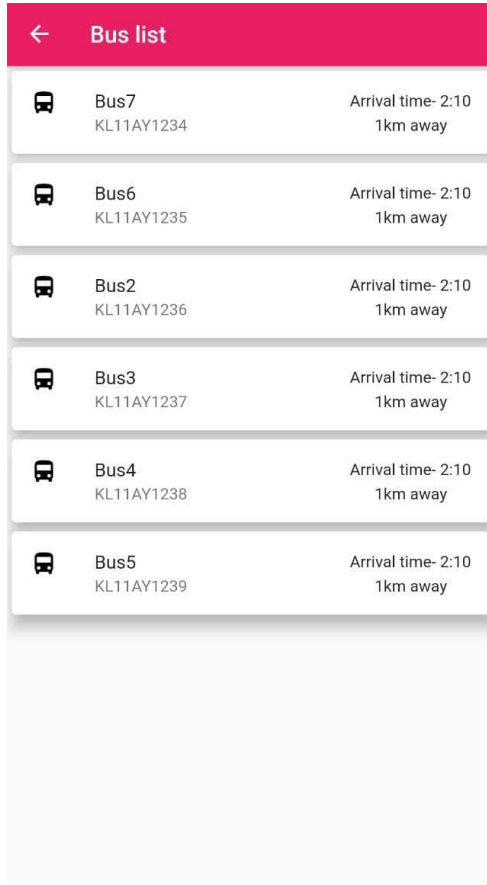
Bus list

Bus7
KL11AY1234
Arrival time- 2:10
1km away

Bus6
KL11AY1235
Arrival time- 2:10
1km away

Bus2
KL11AY1236
Arrival time- 2:10
1km away

Bus3
KL11AY1237
Arrival time- 2:10
1km away

Bus4
KL11AY1238
Arrival time- 2:10
1km away

Bus5
KL11AY1239
Arrival time- 2:10
1km away